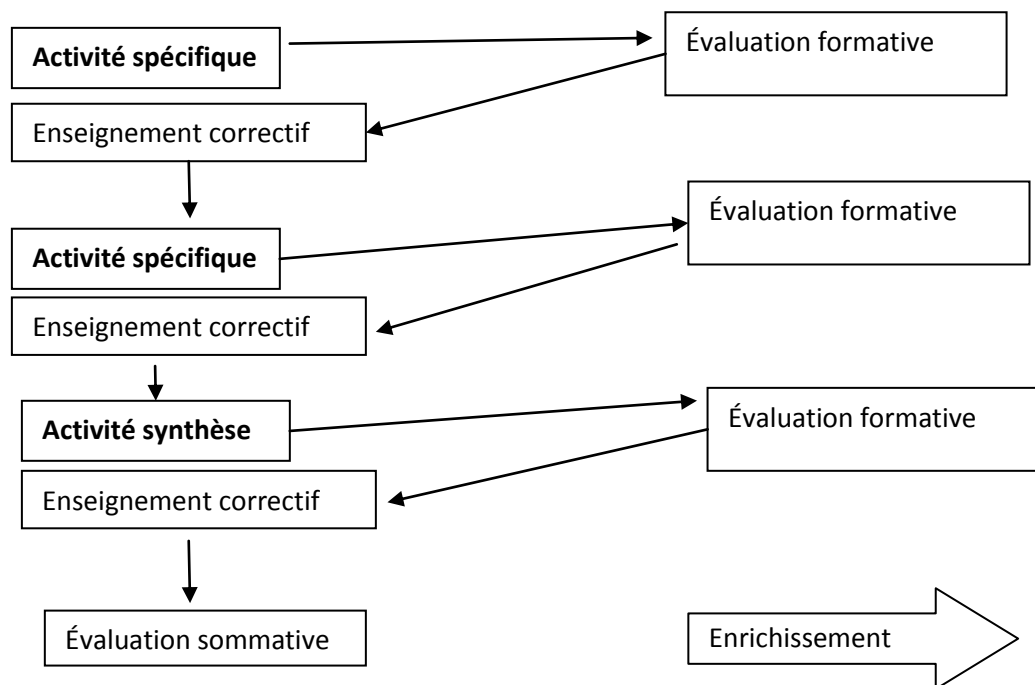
Activité spécifique

Évaluation formative

Enseignement correctif

Activité spécifique

Évaluation formative

Enseignement correctif

Activité synthèse

Évaluation formative

Enseignement correctif

Évaluation sommative

Enrichissement